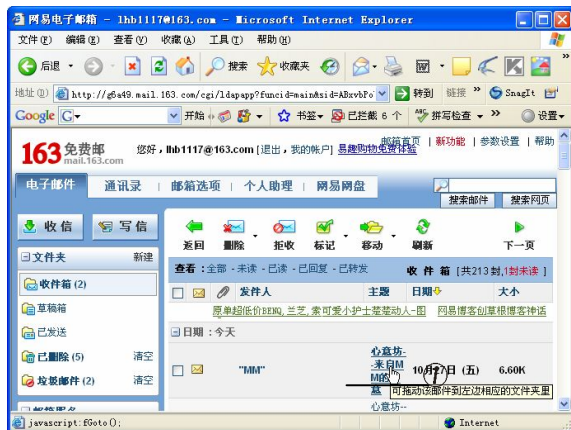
网易电子邮箱 - lhb1117@163.com - Microsoft Internet Explorer

文件(F) 编辑(E) 查看(V) 收藏(A) 工具(T) 帮助(H)

后退 搜索 收藏夹

地址(D) http://g6a49.mail.163.com/cgi/ldapapp?funcid=main&sid=ABxvbFo 转到 链接 SnagIt

Google G- 开始 书签 已拦截 6 个 拼写检查 设置

163 免费邮 mail.163.com 您好，lhb1117@163.com [退出，我的帐户] 易趣购物免费注册 邮箱首页 | 新功能 | 参数设置 | 帮助

电子邮件 | 通讯录 | 邮箱选项 | 个人助理 | 网易网盘

搜索邮件 搜索网页

收信 写信

文件夹 新建

收件箱 (2)

草稿箱

已发送

已删除 (5) 清空

垃圾邮件 (2) 清空

返回 删除 拒收 标记 移动 刷新 下一页

查看：全部 - 未读 - 已读 - 已回复 - 已转发 收件箱 [共213封，1封未读]

发件人 主题 日期 大小

原单超低价BENQ，兰芝，索可爱小护士莱蒙动人一图 网易博客创草根博客神话

日期：今天

"MM" 心意坊-来自MM的... 10月27日 (五) 6.60K

可拖动该邮件到左边相应的文件夹里

心意坊-

javascript:fGoto(); Internet